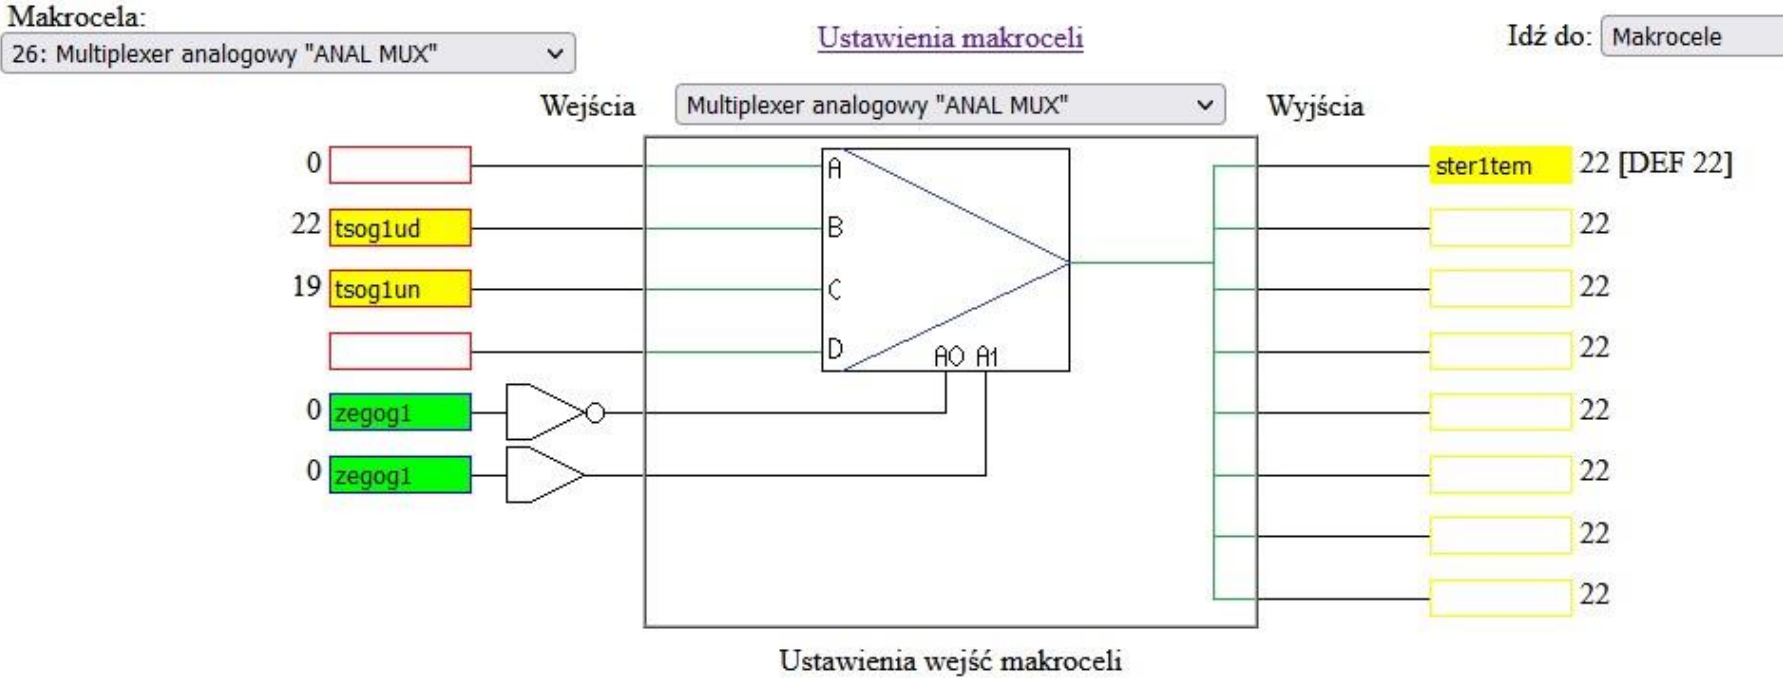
Makrocela:
26: Multiplexer analogowy "ANAL MUX"

Ustawienia makroceli

Idź do: Makrocele

Wejścia
Multiplexer analogowy "ANAL MUX"
Wyjścia

0
22 tsog1ud
19 tsog1un

0 zegog1
0 zegog1

A
B
C
D
A0 A1

ster1tem 22 [DEF 22]
22
22
22
22
22
22
22

Ustawienia wejść makroceli